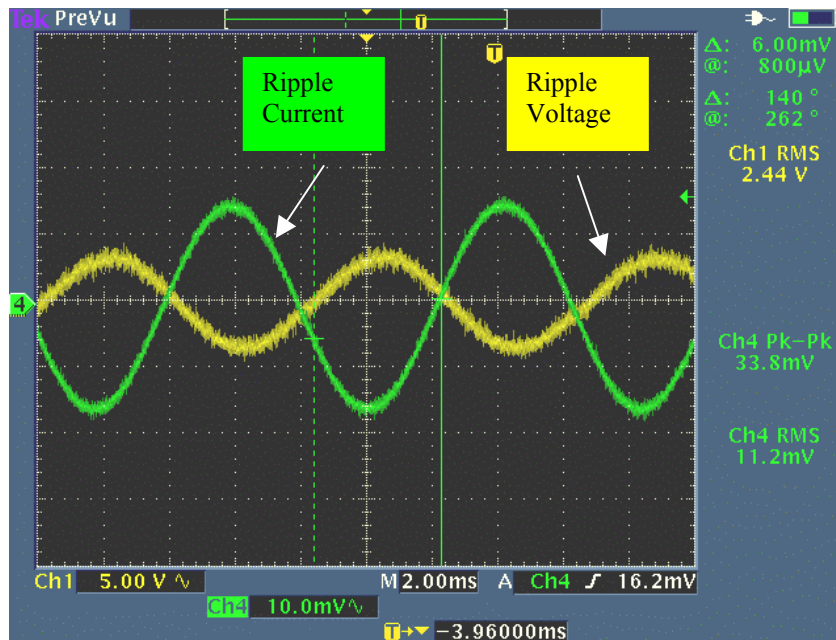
Tek PreVu

T

Ripple Current

Ripple Voltage

Δ: 6.00mV
@: 800μV

Δ: 140 °
@: 262 °

Ch1 RMS
2.44 V

4

Ch4 Pk-Pk
33.8mV

Ch4 RMS
11.2mV

Ch1 5.00 V ∿ M 2.00ms A Ch4 ʃ 16.2mV

Ch4 10.0mV∿

T→▼ -3.96000ms